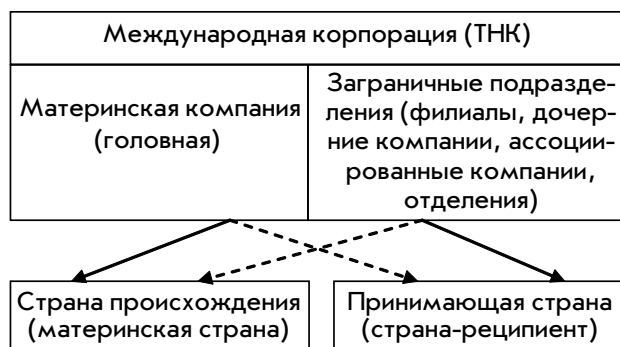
Международная корпорация (ТНК)

Материнская компания (головная)

Заграничные подразделения (филиалы, дочерние компании, ассоциированные компании, отделения)

Страна происхождения (материнская страна)

Принимающая страна (страна-реципиент)